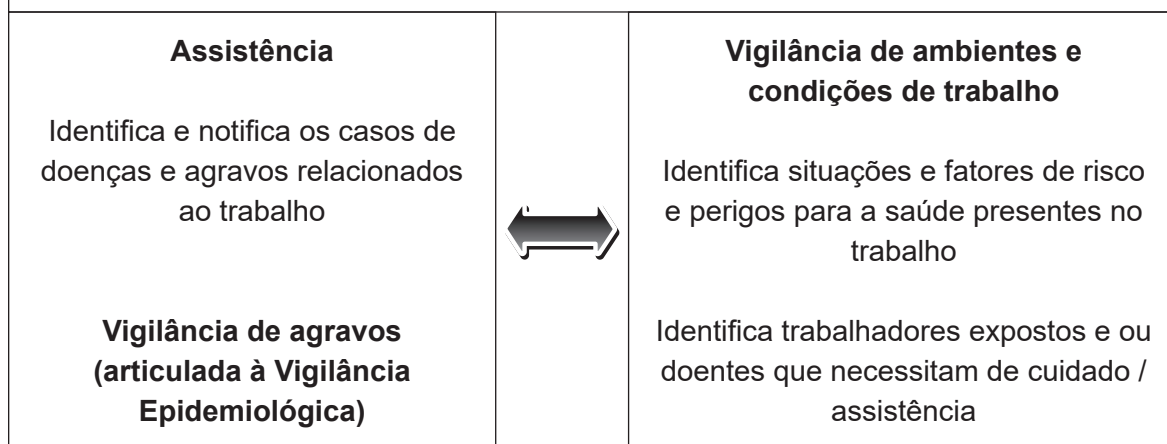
| Assistência<br><br>Identifica e notifica os casos de doenças e agravos relacionados ao trabalho<br><br>Vigilância de agravos (articulada à Vigilância Epidemiológica) | | Vigilância de ambientes e condições de trabalho<br><br>Identifica situações e fatores de risco e perigos para a saúde presentes no trabalho<br><br>Identifica trabalhadores expostos e ou doentes que necessitam de cuidado / assistência |
|---|---|---|